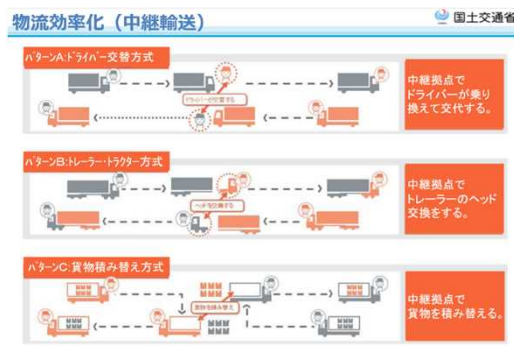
物流効率化（中継輸送）

国土交通省

パターンA:ドライバー交替方式

ドライバーが交替する

中継拠点でドライバーが乗り換えて交代する。

パターンB:トレーラー・トラクター方式

ヘッドを交換する

中継拠点でトレーラーのヘッド交換をする。

パターンC:貨物積み替え方式

貨物を積み替える

中継拠点で貨物を積み替える。